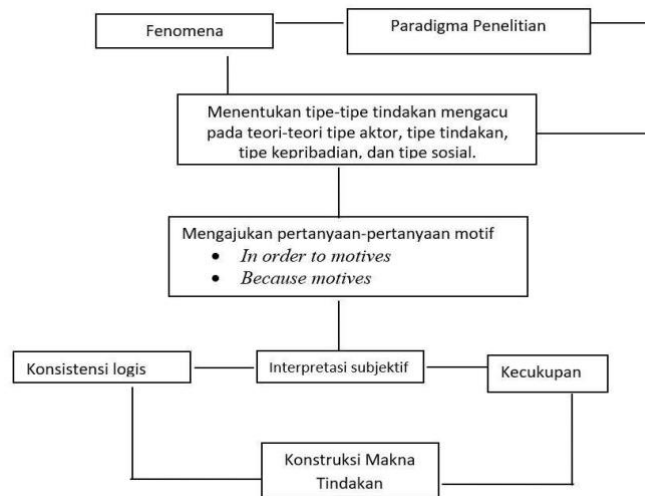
Fenomena

Paradigma Penelitian

Menentukan tipe-tipe tindakan mengacu pada teori-teori tipe aktor, tipe tindakan, tipe kepribadian, dan tipe sosial.

Mengajukan pertanyaan-pertanyaan motif
- In order to motives
- Because motives

Konsistensi logis

Interpretasi subjektif

Kecukupan

Konstruksi Makna Tindakan